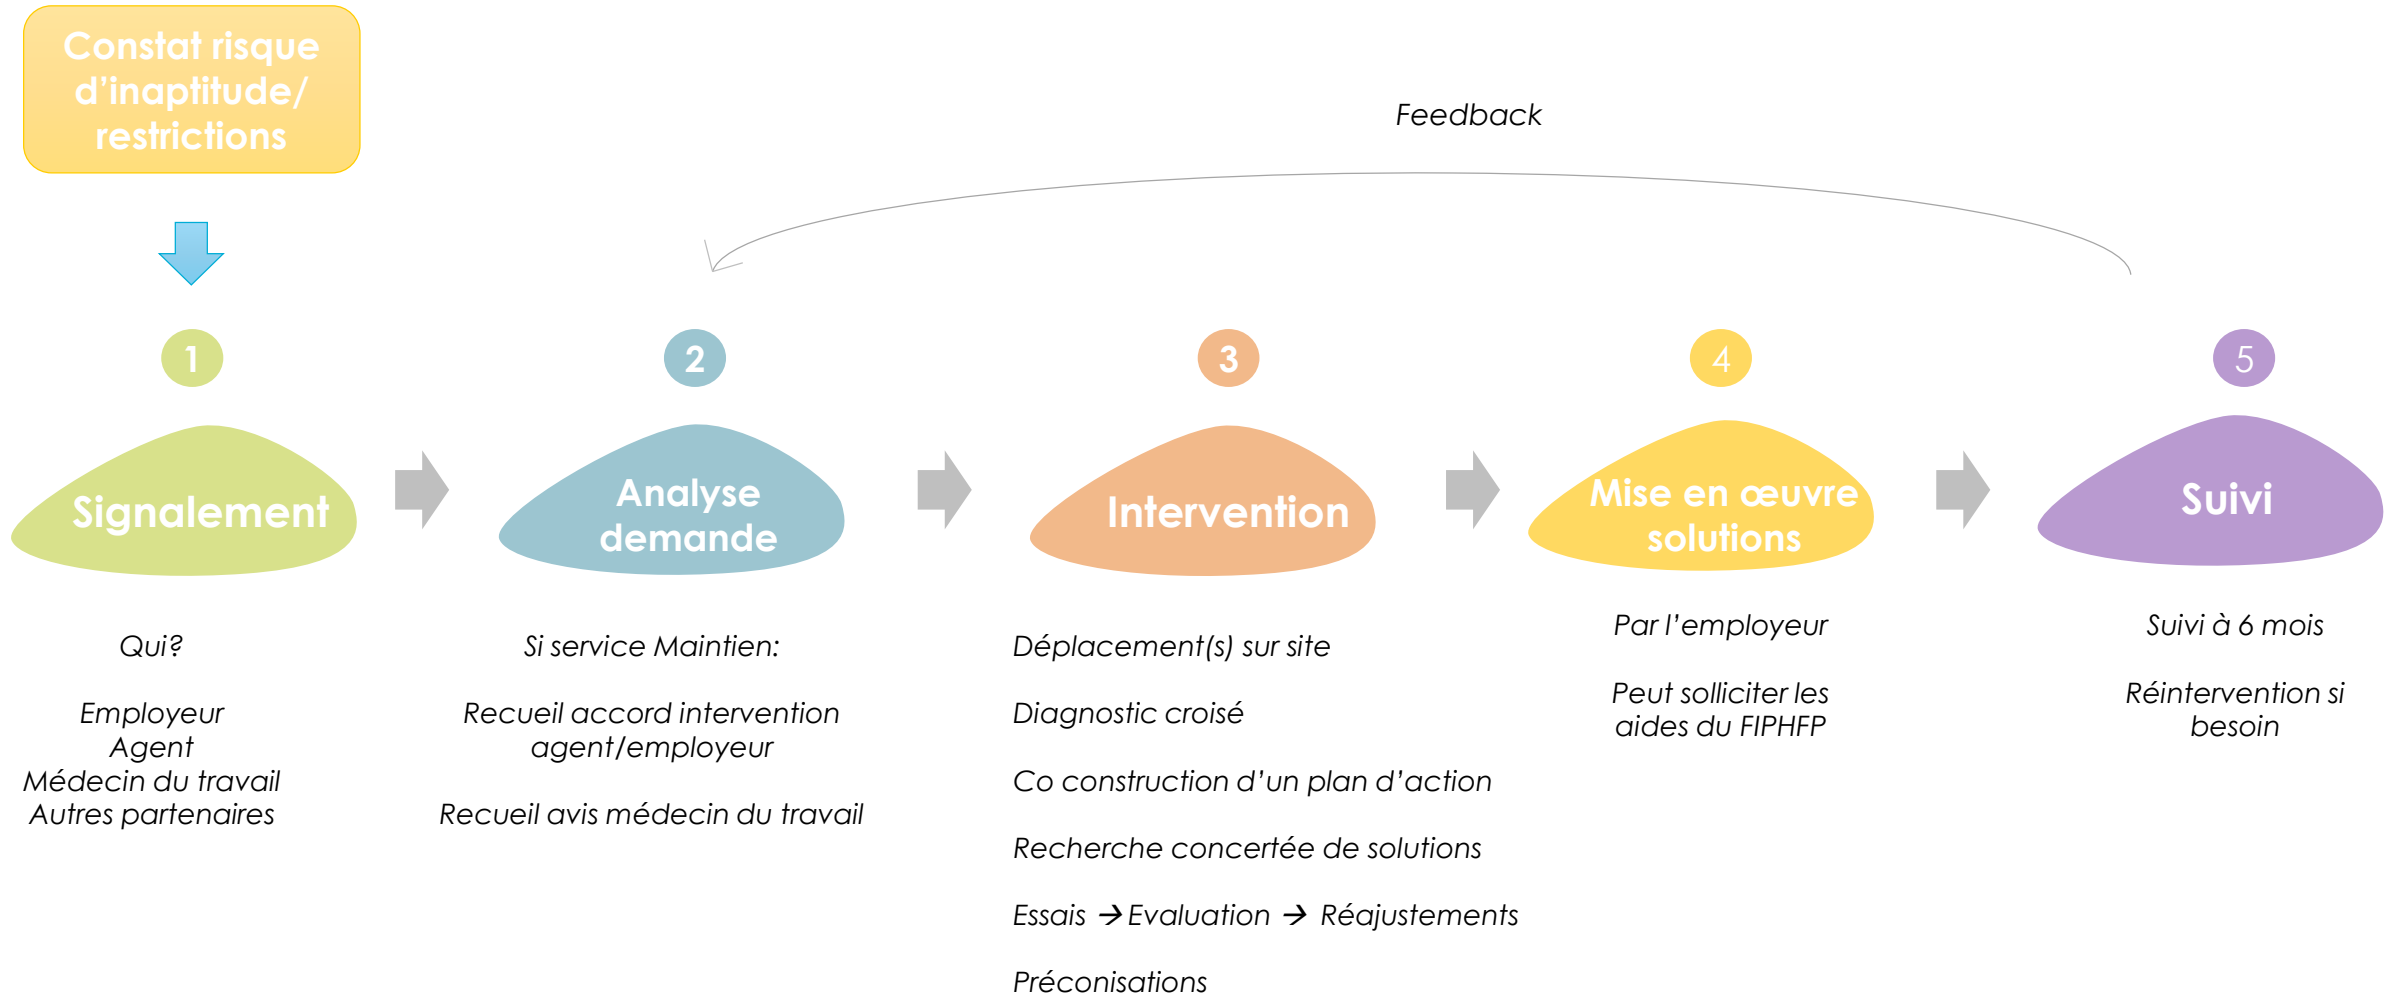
Constat risque d'inaptitude/ restrictions

Feedback

1

Signalement

Qui?

Employeur
Agent
Médecin du travail
Autres partenaires

2

Analyse demande

Si service Maintien:

Recueil accord intervention agent/employeur

Recueil avis médecin du travail

3

Intervention

Déplacement(s) sur site

Diagnostic croisé

Co construction d'un plan d'action

Recherche concertée de solutions

Essais → Evaluation → Réajustements

Préconisations

4

Mise en œuvre solutions

Par l'employeur

Peut solliciter les aides du FIPHFP

5

Suivi

Suivi à 6 mois

Réintervention si besoin